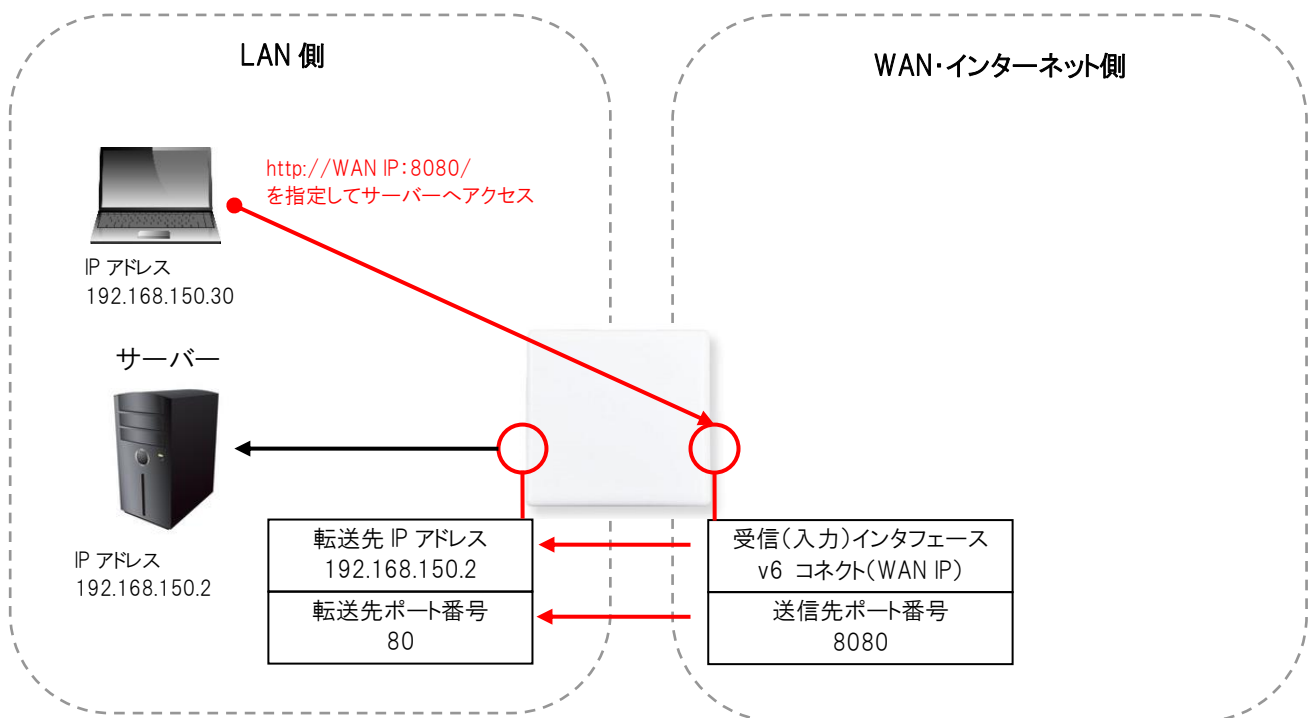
LAN 側

WAN･インターネット側

http://WAN IP:8080/
を指定してサーバーへアクセス

IP アドレス
192.168.150.30

サーバー

IP アドレス
192.168.150.2

転送先 IP アドレス
192.168.150.2

転送先ポート番号
80

受信(入力)インタフェース
v6 コネクト(WAN IP)

送信先ポート番号
8080